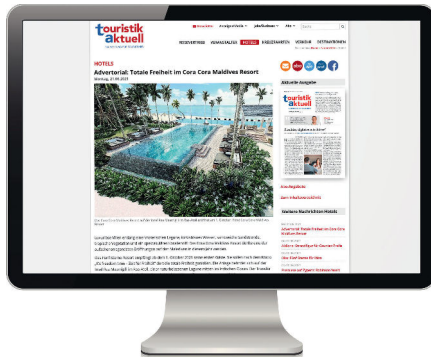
touristik aktuell

HOTELS

Advertorial: Totale Freiheit im Cora Cora Maldives Resort

REISEVERTRIEB
VERANSTALTER
HOTELS
KREUZFAHRTEN
VERKEHR
DESTINATIONEN

Aktuelle Ausgabe

touristik aktuell

Ausgabekiosk

Zum Ausgabenarchiv

Neueste Nachrichten Hotels

Advertorial: Totale Freiheit im Cora Cora Maldives Resort